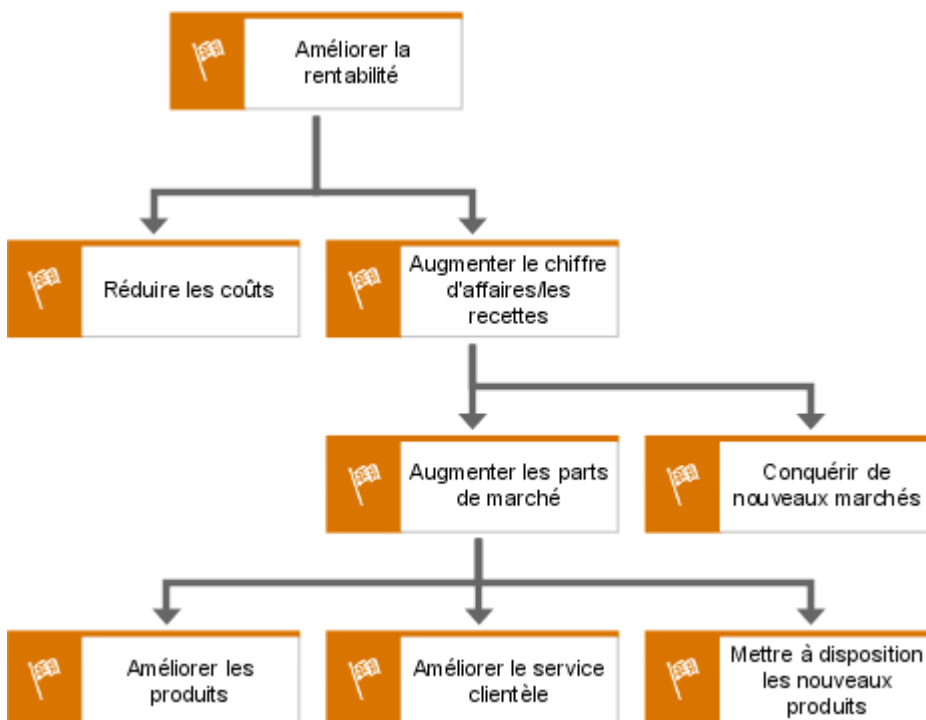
Améliorer la rentabilité

Réduire les coûts

Augmenter le chiffre d'affaires/les recettes

Augmenter les parts de marché

Conquérir de nouveaux marchés

Améliorer les produits

Améliorer le service clientèle

Mettre à disposition les nouveaux produits